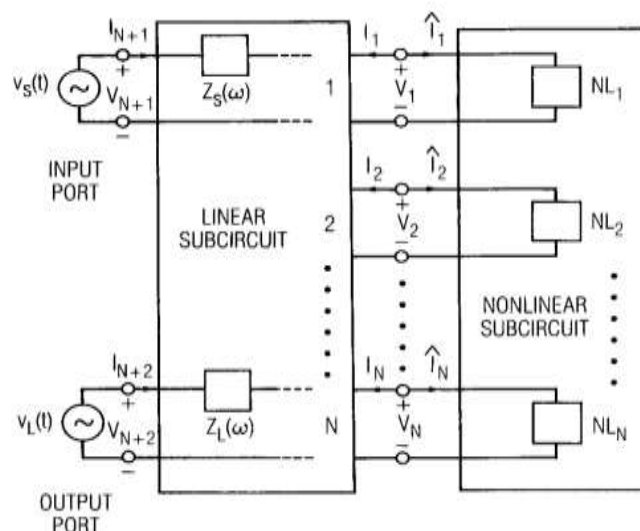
$I_{N+1}$
$v_S(t)$
+
$V_{N+1}$
−
$Z_S(\omega)$
1
$I_1$
$\hat{I}_1$
+
$V_1$
−
$NL_1$

INPUT PORT

LINEAR SUBCIRCUIT

2
$I_2$
$\hat{I}_2$
+
$V_2$
−
$NL_2$

NONLINEAR SUBCIRCUIT

$I_{N+2}$
$v_L(t)$
+
$V_{N+2}$
−
$Z_L(\omega)$
N
$I_N$
$\hat{I}_N$
+
$V_N$
−
$NL_N$

OUTPUT PORT